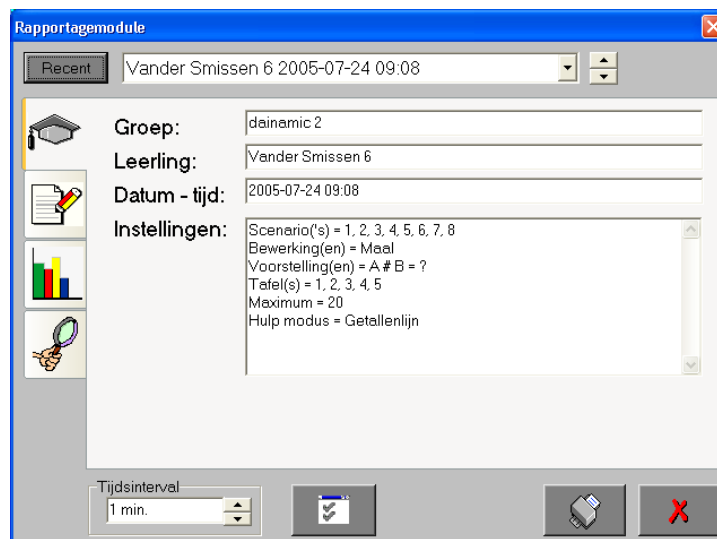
Rapportagemodule

Recent

Vander Smissen 6 2005-07-24 09:08

Groep: dainamic 2

Leerling: Vander Smissen 6

Datum - tijd: 2005-07-24 09:08

Instellingen:
Scenario('s) = 1, 2, 3, 4, 5, 6, 7, 8
Bewerking(en) = Maal
Voorstelling(en) = A # B = ?
Tafel(s) = 1, 2, 3, 4, 5
Maximum = 20
Hulp modus = Getallenlijn

Tijdsinterval

1 min.